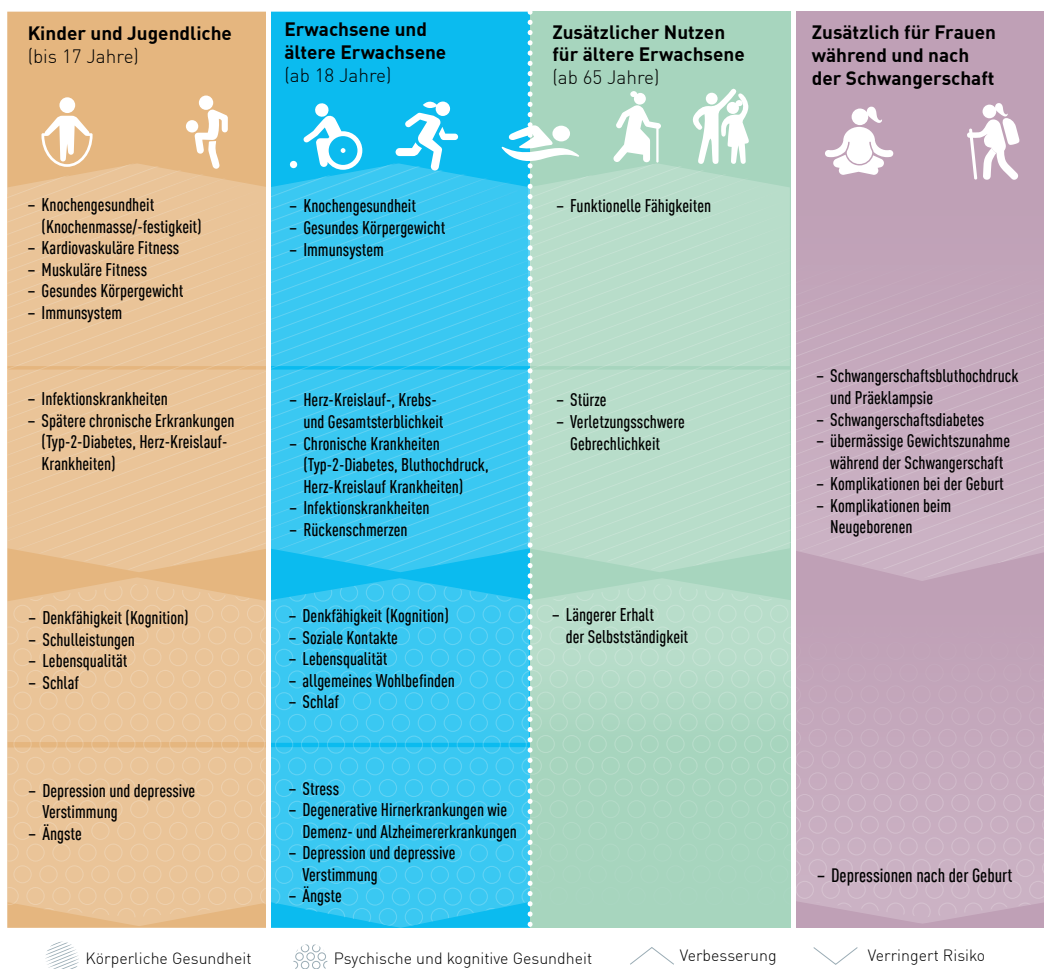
**Kinder und Jugendliche**
(bis 17 Jahre)

- Knochengesundheit (Knochenmasse/-festigkeit)
- Kardiovaskuläre Fitness
- Muskuläre Fitness
- Gesundes Körpergewicht
- Immunsystem

- Infektionskrankheiten
- Spätere chronische Erkrankungen (Typ-2-Diabetes, Herz-Kreislauf-Krankheiten)

- Denkfähigkeit (Kognition)
- Schulleistungen
- Lebensqualität
- Schlaf

- Depression und depressive Verstimmung
- Ängste

**Erwachsene und ältere Erwachsene**
(ab 18 Jahre)

- Knochengesundheit
- Gesundes Körpergewicht
- Immunsystem

- Herz-Kreislauf-, Krebs- und Gesamtsterblichkeit
- Chronische Krankheiten (Typ-2-Diabetes, Bluthochdruck, Herz-Kreislauf Krankheiten)
- Infektionskrankheiten
- Rückenschmerzen

- Denkfähigkeit (Kognition)
- Soziale Kontakte
- Lebensqualität
- allgemeines Wohlbefinden
- Schlaf

- Stress
- Degenerative Hirnerkrankungen wie Demenz- und Alzheimererkrankungen
- Depression und depressive Verstimmung
- Ängste

**Zusätzlicher Nutzen für ältere Erwachsene**
(ab 65 Jahre)

- Funktionelle Fähigkeiten

- Stürze
- Verletzungsschwere Gebrechlichkeit

- Längerer Erhalt der Selbstständigkeit

**Zusätzlich für Frauen während und nach der Schwangerschaft**

- Schwangerschaftsbluthochdruck und Präeklampsie
- Schwangerschaftsdiabetes
- übermässige Gewichtszunahme während der Schwangerschaft
- Komplikationen bei der Geburt
- Komplikationen beim Neugeborenen

- Depressionen nach der Geburt

Körperliche Gesundheit Psychische und kognitive Gesundheit Verbesserung Verringert Risiko